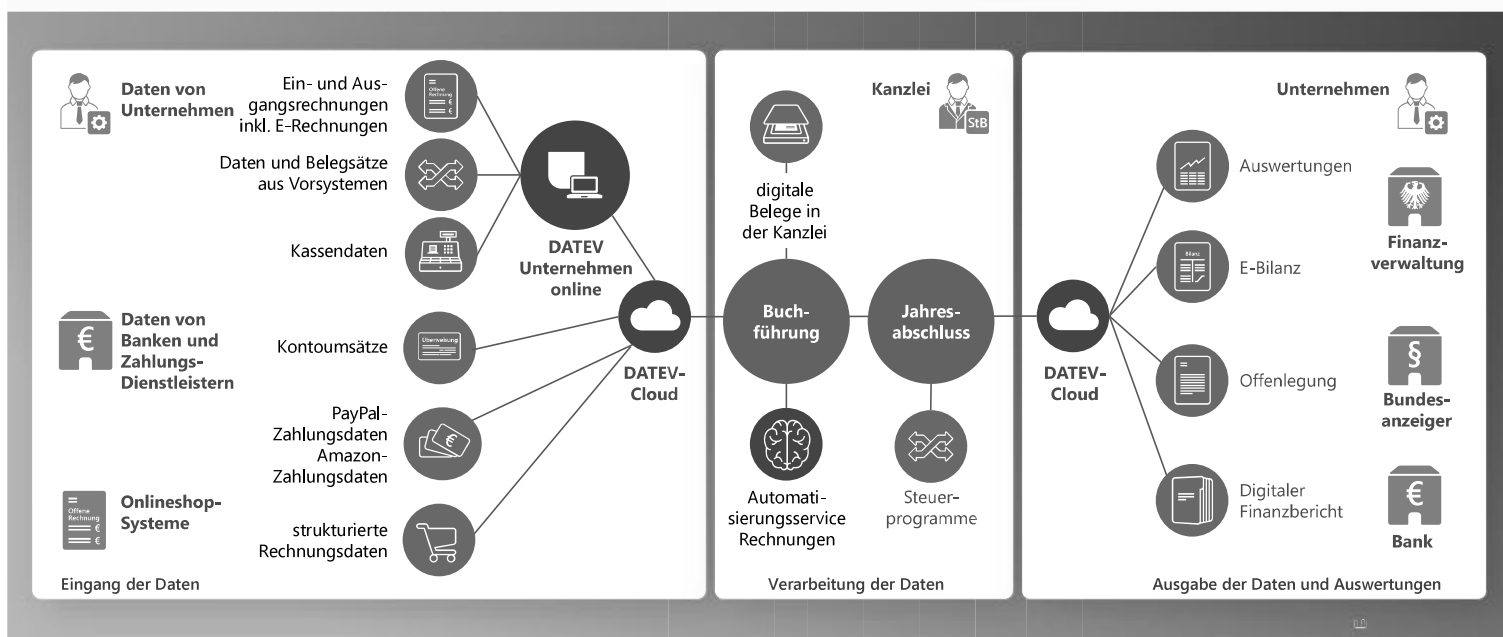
Daten von Unternehmen

Ein- und Ausgangsrechnungen inkl. E-Rechnungen

Offene Rechnung € €

Daten und Belegsätze aus Vorsystemen

Kassendaten

DATEV Unternehmen online

Daten von Banken und Zahlungs-Dienstleistern

Kontoumsätze

Überweisung

PayPal-Zahlungsdaten Amazon-Zahlungsdaten

Onlineshop-Systeme

Offene Rechnung € €

strukturierte Rechnungsdaten

DATEV-Cloud

Eingang der Daten

Kanzlei

StB

digitale Belege in der Kanzlei

Buch-führung

Jahres-abschluss

Automatisierungsservice Rechnungen

Steuer-programme

Verarbeitung der Daten

Unternehmen

DATEV-Cloud

Auswertungen

Finanz-verwaltung

Bilanz

E-Bilanz

Offenlegung

Bundes-anzeiger

Digitaler Finanzbericht

Bank

Ausgabe der Daten und Auswertungen